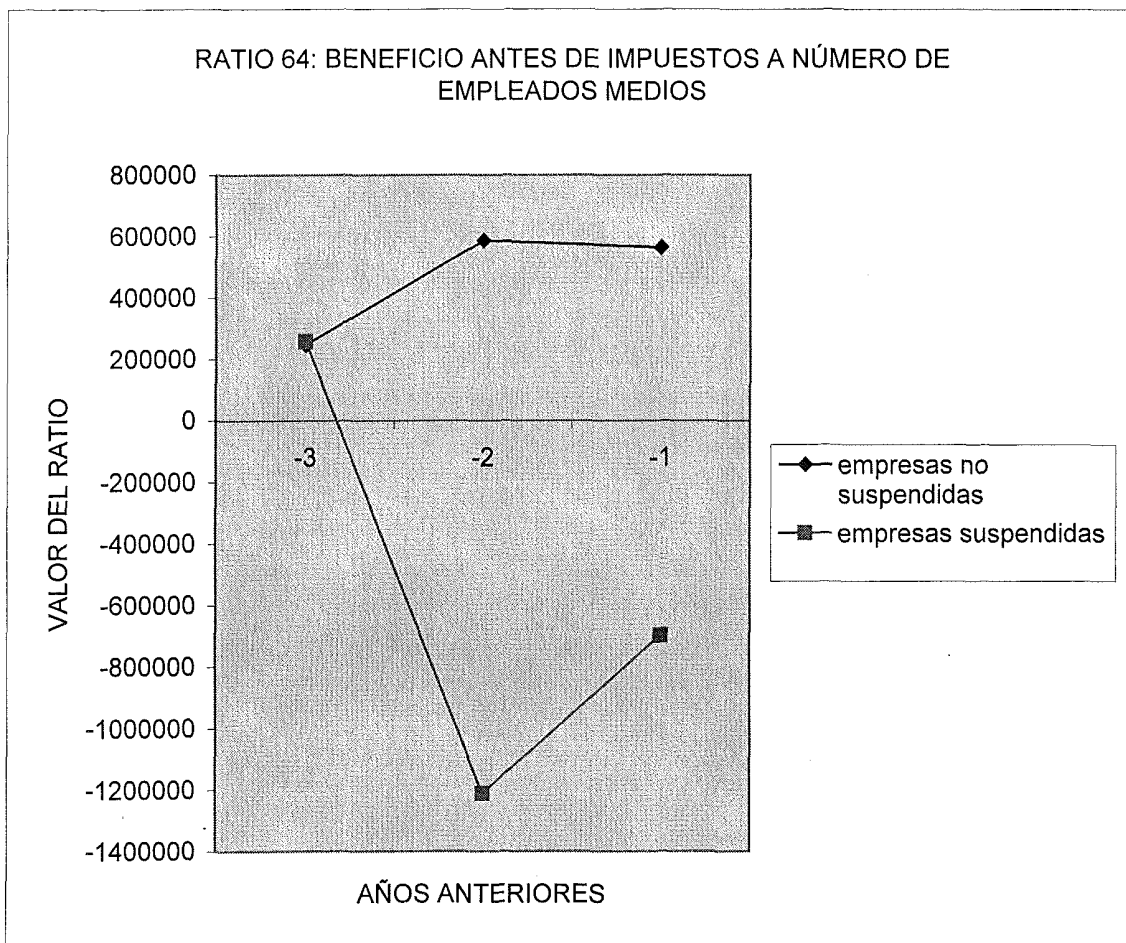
RATIO 64: BENEFICIO ANTES DE IMPUESTOS A NÚMERO DE EMPLEADOS MEDIOS

800000
600000
400000
200000
0
-200000
-400000
-600000
-800000
-1000000
-1200000
-1400000

VALOR DEL RATIO

-3
-2
-1

AÑOS ANTERIORES

empresas no suspendidas
empresas suspendidas